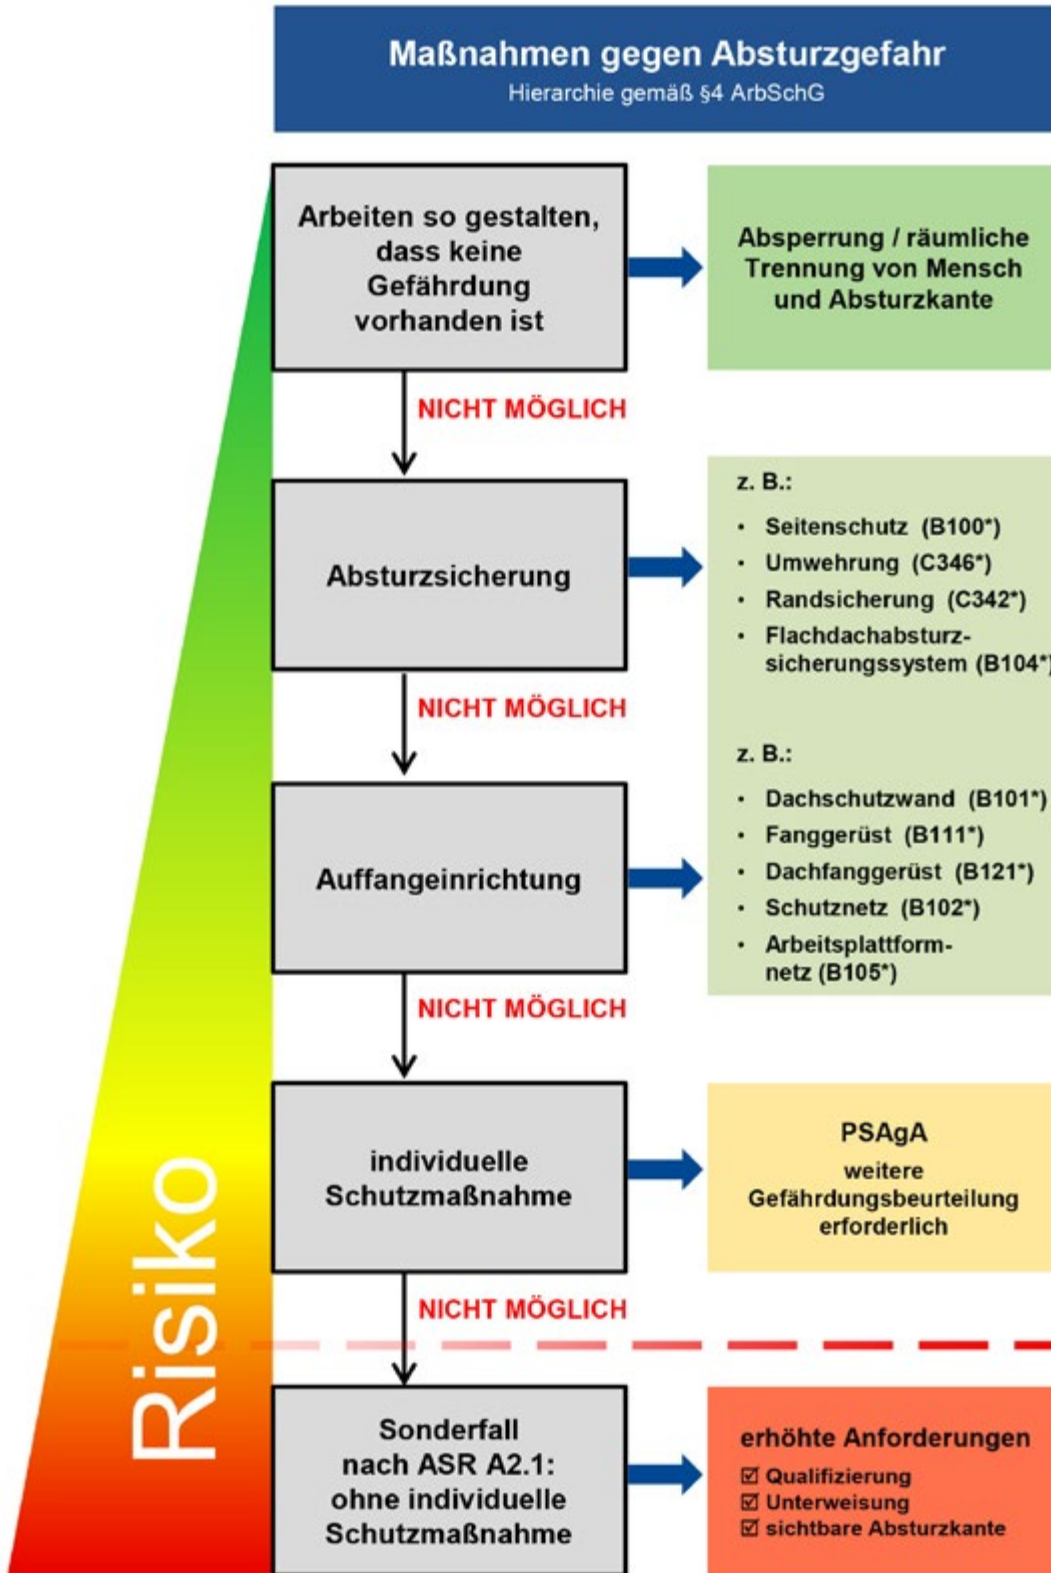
Maßnahmen gegen Absturzgefahr
Hierarchie gemäß §4 ArbSchG

Arbeiten so gestalten, dass keine Gefährdung vorhanden ist

Absperrung / räumliche Trennung von Mensch und Absturzkante

NICHT MÖGLICH

Absturzsicherung

z. B.:
- Seitenschutz (B100*)
- Umwehrung (C346*)
- Randsicherung (C342*)
- Flachdachabsturzsicherungssystem (B104*)

NICHT MÖGLICH

Auffangeinrichtung

z. B.:
- Dachschutzwand (B101*)
- Fanggerüst (B111*)
- Dachfanggerüst (B121*)
- Schutznetz (B102*)
- Arbeitsplattformnetz (B105*)

NICHT MÖGLICH

individuelle Schutzmaßnahme

PSAgA
weitere Gefährdungsbeurteilung erforderlich

NICHT MÖGLICH

Sonderfall nach ASR A2.1: ohne individuelle Schutzmaßnahme

erhöhte Anforderungen
☑ Qualifizierung
☑ Unterweisung
☑ sichtbare Absturzkante

Risiko